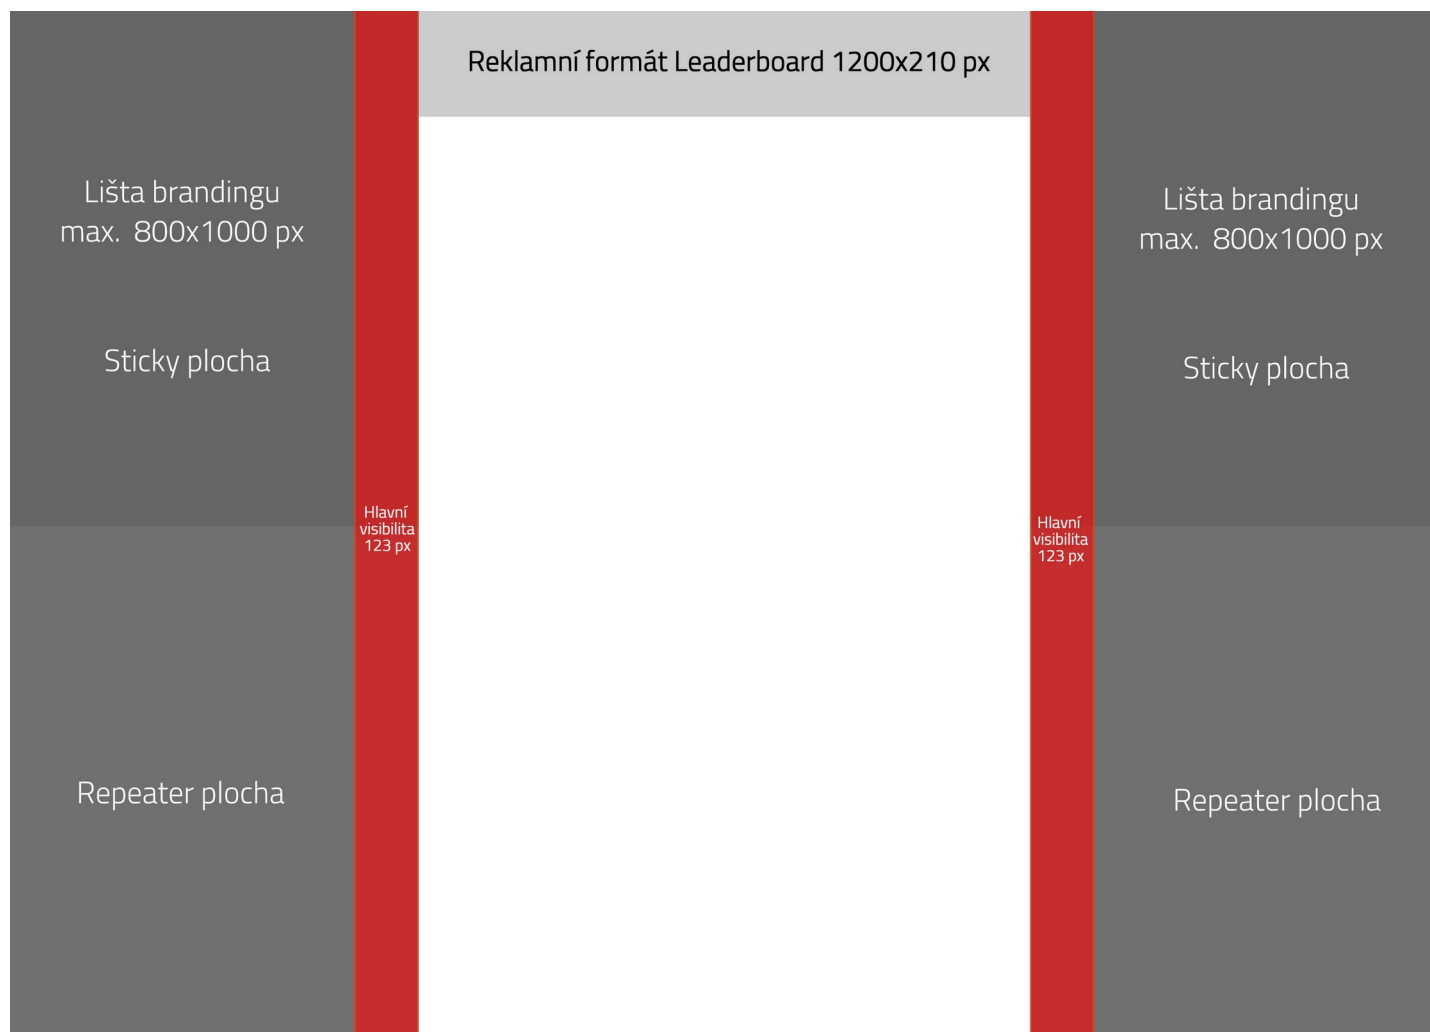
Reklamní formát Leaderboard 1200x210 px

Lišta brandingu
max. 800x1000 px

Sticky plocha

Repeater plocha

Hlavní
visibilita
123 px

Hlavní
visibilita
123 px

Lišta brandingu
max. 800x1000 px

Sticky plocha

Repeater plocha